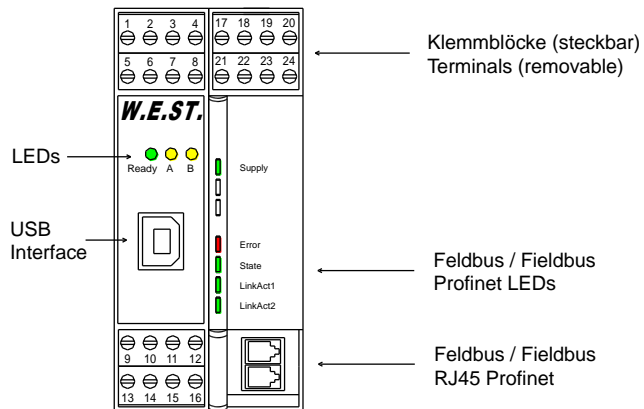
1 2 3 4
5 6 7 8
17 18 19 20
21 22 23 24

Klemmblöcke (steckbar)
Terminals (removable)

W.E.ST.

LEDs

Ready A B

Supply

USB
Interface

Error
State
LinkAct1
LinkAct2

Feldbus / Fieldbus
Profinet LEDs

9 10 11 12
13 14 15 16

Feldbus / Fieldbus
RJ45 Profinet